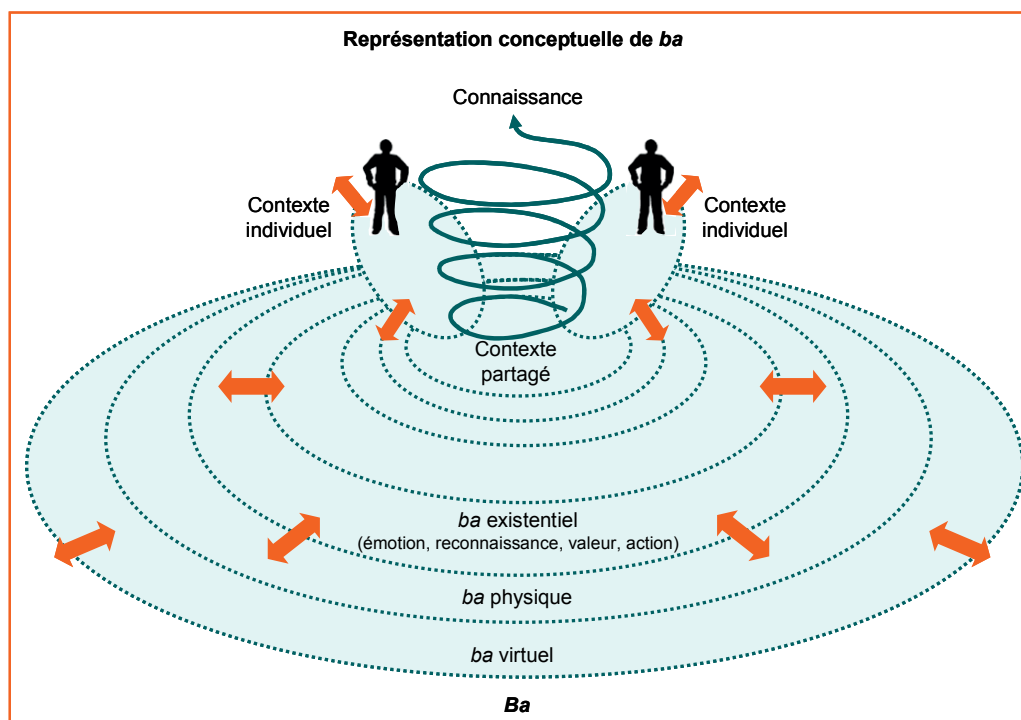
Représentation conceptuelle de *ba*

Connaissance

Contexte individuel

Contexte individuel

Contexte partagé

*ba* existentiel
(émotion, reconnaissance, valeur, action)

*ba* physique

*ba* virtuel

*Ba*